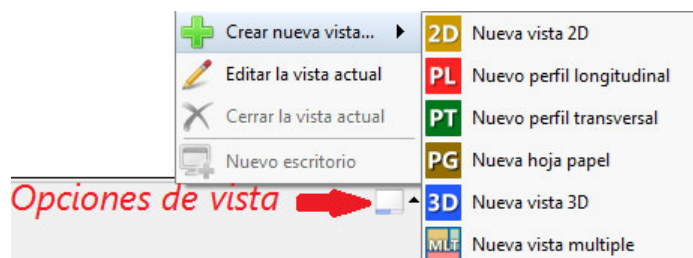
Crear nueva vista...
Editar la vista actual
Cerrar la vista actual
Nuevo escritorio

2D Nueva vista 2D
PL Nuevo perfil longitudinal
PT Nuevo perfil transversal
PG Nueva hoja papel
3D Nueva vista 3D
MLT Nueva vista multiple

Opciones de vista